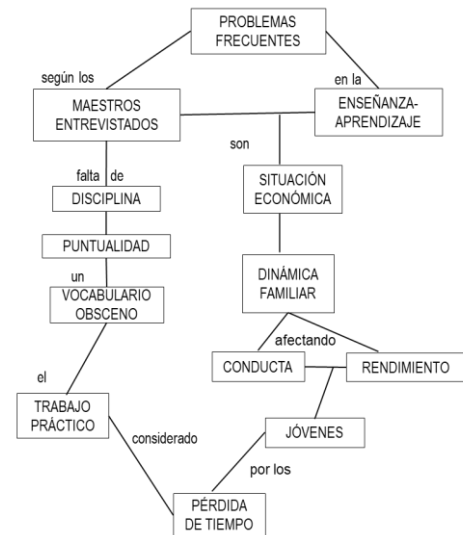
PROBLEMAS FRECUENTES

según los

en la

MAESTROS ENTREVISTADOS

ENSEÑANZA-APRENDIZAJE

son

falta de

DISCIPLINA

SITUACIÓN ECONÓMICA

PUNTUALIDAD

un

VOCABULARIO OBSCENO

DINÁMICA FAMILIAR

afectando

CONDUCTA

RENDIMIENTO

el

TRABAJO PRÁCTICO

considerado

JÓVENES

por los

PÉRDIDA DE TIEMPO